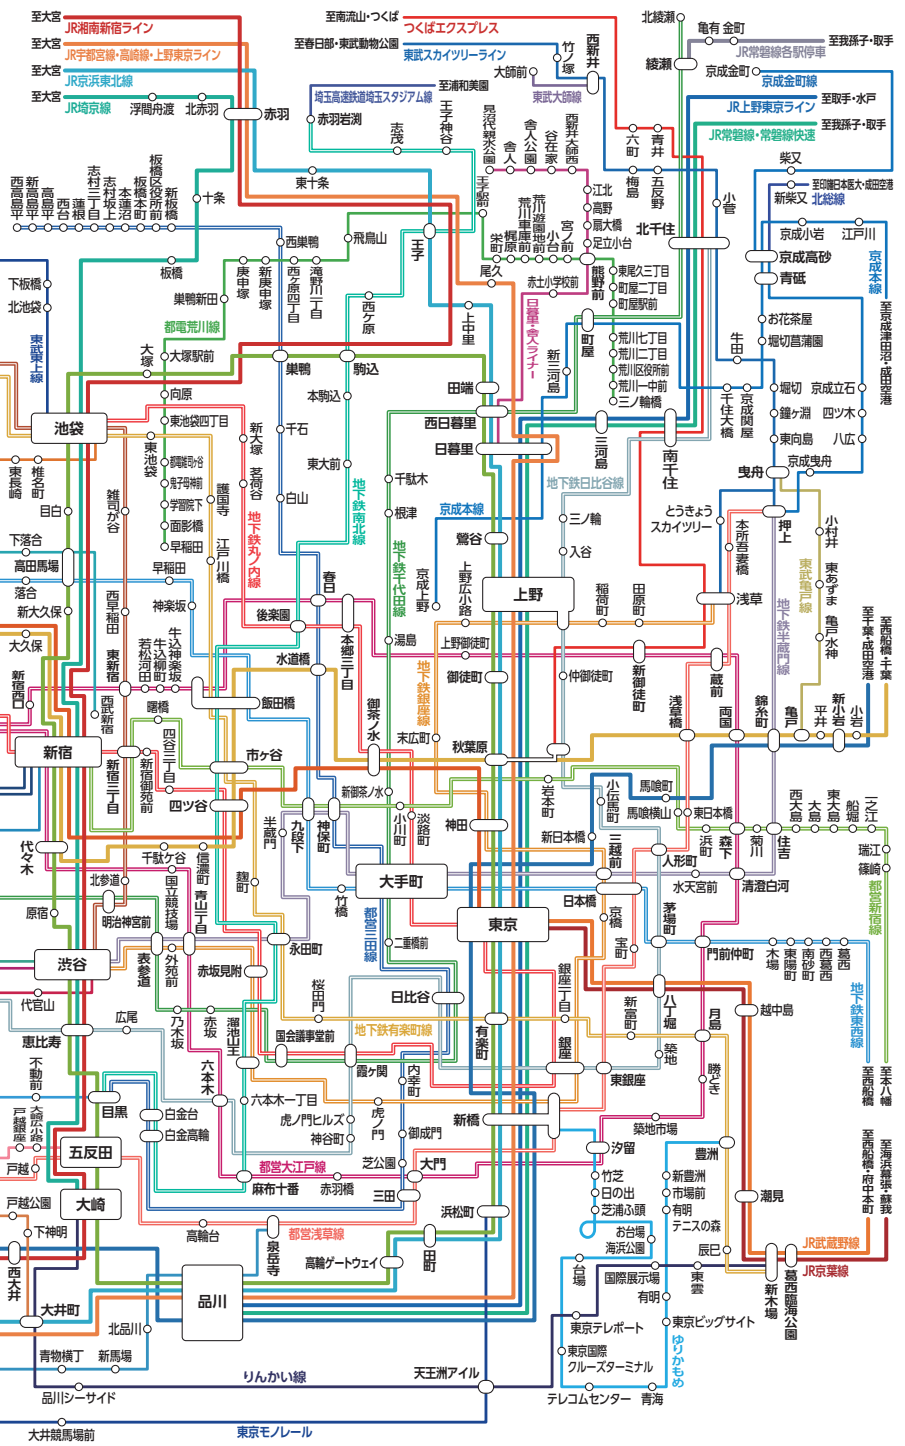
至大宮 JR湘南新宿ライン
至大宮 JR宇都宮線・高崎線・上野東京ライン
至大宮 JR京浜東北線
至大宮 JR埼京線 浮間舟渡 北赤羽 赤羽
至南流山・つくば つくばエクスプレス
至春日部・東武動物公園 東武スカイツリーライン
至浦和美園
埼玉高速鉄道埼玉スタジアム線
赤羽岩淵
志茂
王子神谷
東十条
王子
竹ノ塚
西新井
大師前
東武大師線
見沼代親水公園
舎人
舎人公園
谷在家
西新井大師西
江北
高野
扇大橋
足立小台
荒川遊園地前
荒川車庫前
梶原
栄町
小台
宮ノ前
熊野前
赤土小学校前
日暮里・舎人ライナー
尾久
北綾瀬
綾瀬
亀有
金町
京成金町
京成金町線
JR常磐線各駅停車
至我孫子・取手
JR上野東京ライン
至取手・水戸
JR常磐線・常磐線快速
至我孫子・取手
六町
青井
梅島
五反野
小菅
北千住
柴又
至印旛日本医大・成田空港
新柴又
北総線
京成小岩
江戸川
京成高砂
青砥
京成本線
至京成津田沼・成田空港
お花茶屋
堀切菖蒲園
牛田
京成関屋
千住大橋
南千住
三ノ輪
町屋
東尾久三丁目
町屋二丁目
町屋駅前
荒川七丁目
荒川二丁目
荒川区役所前
荒川一中前
三ノ輪橋
新三河島
三河島
堀切
鐘ヶ淵
東向島
京成立石
四ツ木
八広
曳舟
京成曳舟
西高島平
新高島平
高島平
西台
蓮根
志村三丁目
志村坂上
本蓮沼
板橋本町
板橋区役所前
新板橋
十条
板橋
西巣鴨
飛鳥山
新庚申塚
庚申塚
西ケ原四丁目
滝野川一丁目
西ヶ原
上中里
下板橋
北池袋
東武東上線
大塚
大塚駅前
巣鴨新田
都電荒川線
巣鴨
駒込
田端
西日暮里
日暮里
向原
本駒込
東池袋四丁目
東池袋
都電雑司ケ谷
鬼子母神前
学習院下
面影橋
早稲田
池袋
要町
椎名町
東長崎
目白
千石
東大前
新大塚
茗荷谷
護国寺
江戸川橋
地下鉄丸ノ内線
白山
地下鉄南北線
千駄木
根津
地下鉄千代田線
京成本線
京成上野
鶯谷
上野
地下鉄日比谷線
三ノ輪
入谷
とうきょうスカイツリー
押上
本所吾妻橋
小村井
東あずま
亀戸水神
東武亀戸線
地下鉄半蔵門線
至京成船橋・千葉
至千葉・成田空港
下落合
高田馬場
落合
新大久保
雑司が谷
西早稲田
東新宿
若松河田
牛込柳町
牛込神楽坂
神楽坂
早稲田
大久保
新宿西口
西新宿
曙橋
新宿
新宿三丁目
新宿御苑前
四谷三丁目
四ツ谷
代々木
千駄ケ谷
北参道
原宿
明治神宮前
国立競技場
信濃町
青山一丁目
外苑前
表参道
渋谷
代官山
広尾
恵比寿
不動前
乃木坂
赤坂
六本木
溜池山王
赤坂見附
永田町
麹町
半蔵門
市ヶ谷
九段下
神保町
竹橋
後楽園
水道橋
飯田橋
春日
本郷三丁目
湯島
上野広小路
上野御徒町
御徒町
仲御徒町
稲荷町
田原町
浅草
新御徒町
蔵前
浅草橋
両国
錦糸町
亀戸
平井
新小岩
小岩
御茶ノ水
新御茶ノ水
末広町
地下鉄銀座線
秋葉原
岩本町
小伝馬町
馬喰町
馬喰横山
東日本橋
浜町
森下
菊川
住吉
西大島
大島
東大島
船堀
一之江
瑞江
篠崎
都営新宿線
小川町
淡路町
神田
新日本橋
三越前
人形町
水天宮前
清澄白河
大手町
都営三田線
二重橋前
日本橋
京橋
茅場町
門前仲町
木場
東陽町
南砂町
西葛西
葛西
地下鉄東西線
東京
宝町
八丁堀
越中島
新富町
築地
月島
勝どき
至本八幡
至西船橋
至西船橋・府中本町
至海浜幕張・蘇我
日比谷
桜田門
有楽町
銀座一丁目
銀座
東銀座
地下鉄有楽町線
国会議事堂前
霞ケ関
内幸町
日比谷
新橋
汐留
築地市場
豊洲
新豊洲
市場前
竹芝
日の出
芝浦ふ頭
お台場海浜公園
有明テニスの森
潮見
六本木一丁目
虎ノ門ヒルズ
神谷町
虎ノ門
御成門
芝公園
大門
浜松町
都営大江戸線
麻布十番
赤羽橋
三田
白金台
白金高輪
目黒
五反田
大崎
戸越
戸越公園
下神明
戸越銀座
大崎広小路
都営浅草線
高輪台
泉岳寺
高輪ゲートウェイ
田町
品川
西大井
大井町
北品川
青物横丁
新馬場
鮫洲
立会川
りんかい線
品川シーサイド
大井競馬場前
東京モノレール
天王洲アイル
台場
国際展示場
有明
東京テレポート
東京国際クルーズターミナル
テレコムセンター
青海
東雲
辰巳
東京ビッグサイト
ゆりかもめ
新木場
葛西臨海公園
JR武蔵野線
JR京葉線